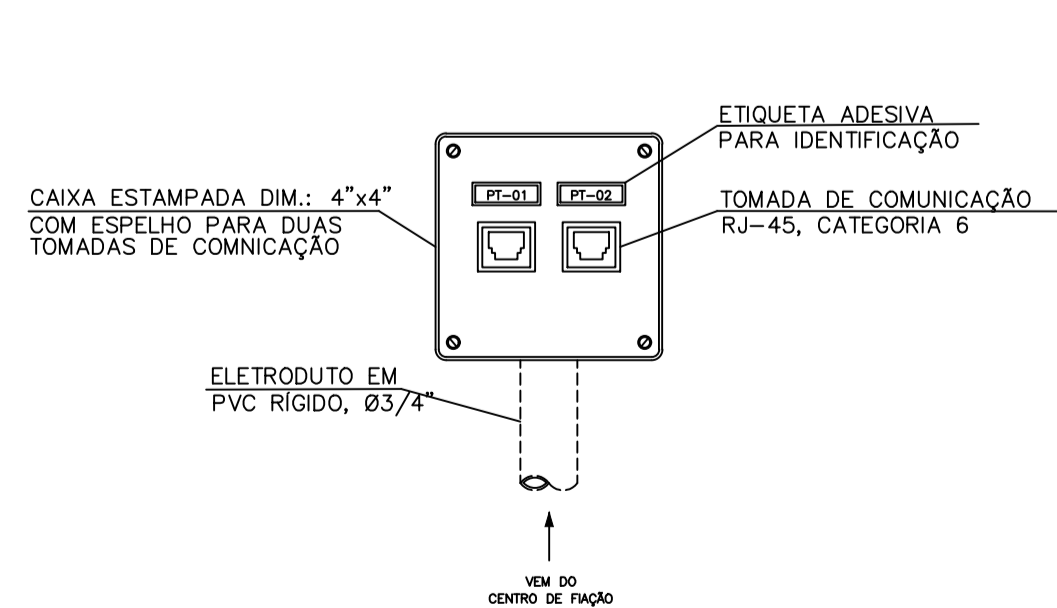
ETIQUETA ADESIVA
PARA IDENTIFICAÇÃO

CAIXA ESTAMPADA DIM.: 4"x4"
COM ESPELHO PARA DUAS
TOMADAS DE COMNICAÇÃO

PT-01

PT-02

TOMADA DE COMUNICAÇÃO
RJ-45, CATEGORIA 6

ELETRODUTO EM
PVC RÍGIDO, Ø3/4"

VEM DO
CENTRO DE FIAÇÃO